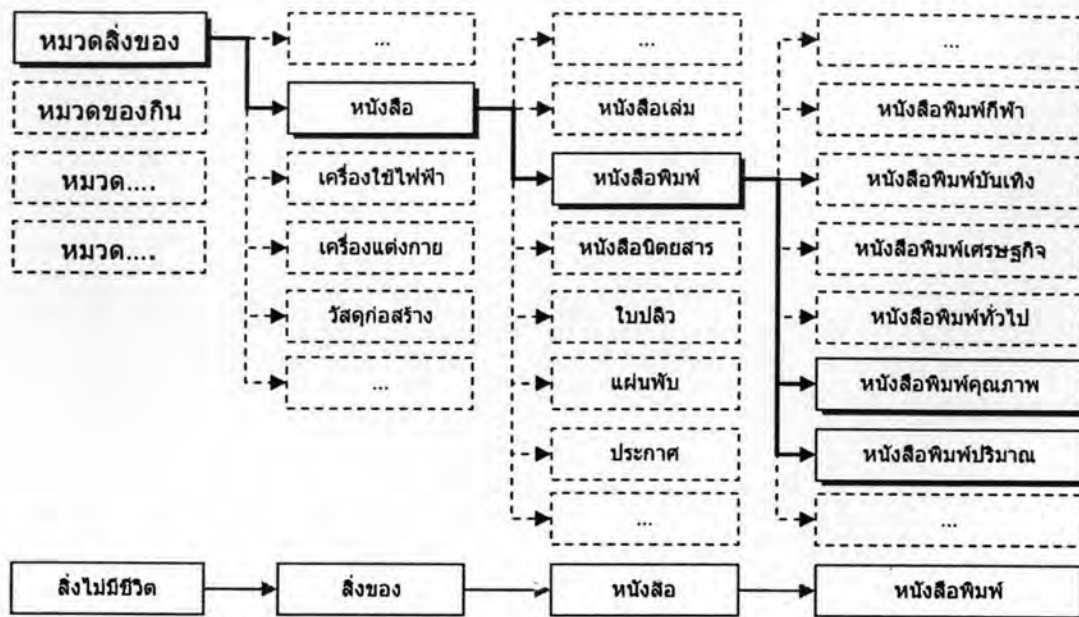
หมวดสิ่งของ

หมวดของกิน

หมวด....

หมวด....

...

หนังสือ

เครื่องใช้ไฟฟ้า

เครื่องแต่งกาย

วัสดุก่อสร้าง

...

...

หนังสือเล่ม

หนังสือพิมพ์

หนังสือนิตยสาร

ใบปลิว

แผ่นพับ

ประกาศ

...

...

หนังสือพิมพ์กีฬา

หนังสือพิมพ์บันเทิง

หนังสือพิมพ์เศรษฐกิจ

หนังสือพิมพ์ทั่วไป

หนังสือพิมพ์คุณภาพ

หนังสือพิมพ์ปริมาณ

...

สิ่งไม่มีชีวิต

สิ่งของ

หนังสือ

หนังสือพิมพ์